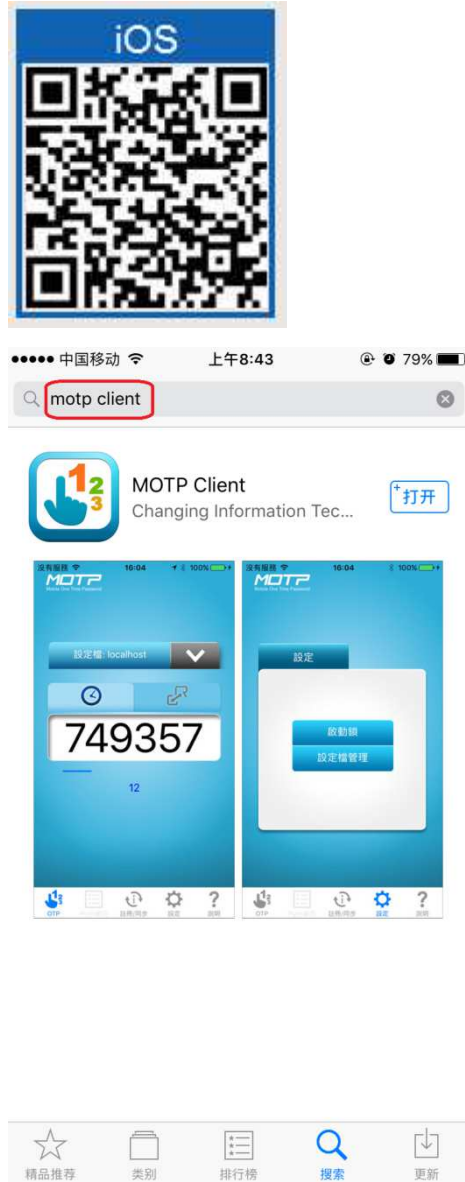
iOS

●●●●● 中国移动 上午8:43 79%

motp client

MOTP Client
Changing Information Tec...

打开

沒有服務 16:04 100%
MOTP
Mobile One Time Password

設定檔: localhost

749357

12

OTP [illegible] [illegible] 設定 說明

沒有服務 16:04 100%
MOTP
Mobile One Time Password

設定

啟動鎖
設定檔管理

OTP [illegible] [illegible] 設定 說明

精品推荐 类别 排行榜 搜索 更新